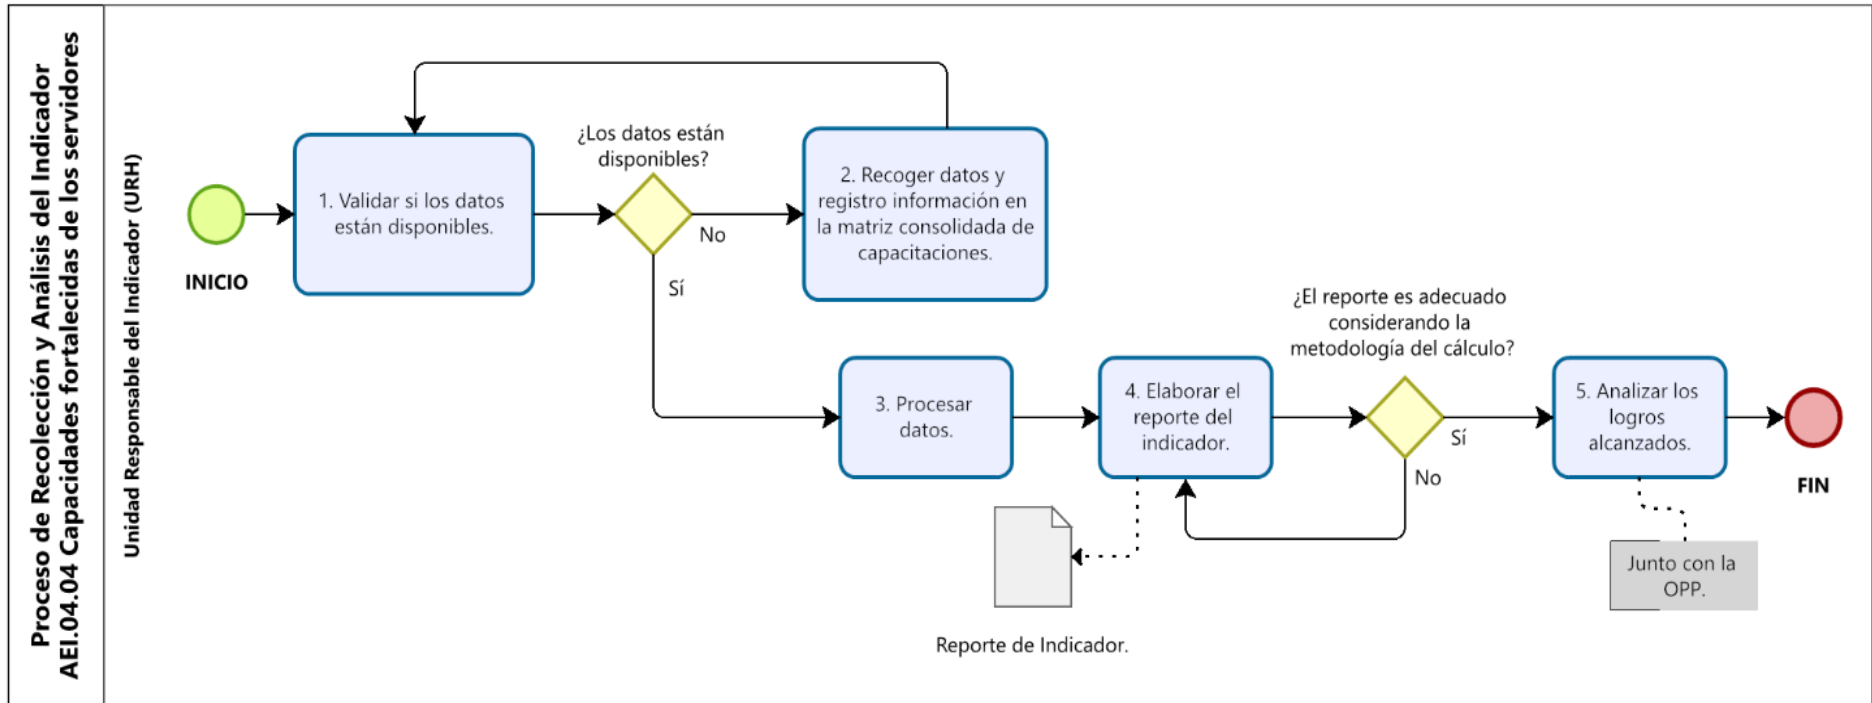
Proceso de Recolección y Análisis del Indicador AEI.04.04 Capacidades fortalecidas de los servidores

Unidad Responsable del Indicador (URH)

INICIO

1. Validar si los datos están disponibles.

¿Los datos están disponibles?

No

Sí

2. Recoger datos y registro información en la matriz consolidada de capacitaciones.

3. Procesar datos.

4. Elaborar el reporte del indicador.

Reporte de Indicador.

¿El reporte es adecuado considerando la metodología del cálculo?

Sí

No

5. Analizar los logros alcanzados.

Junto con la OPP.

FIN